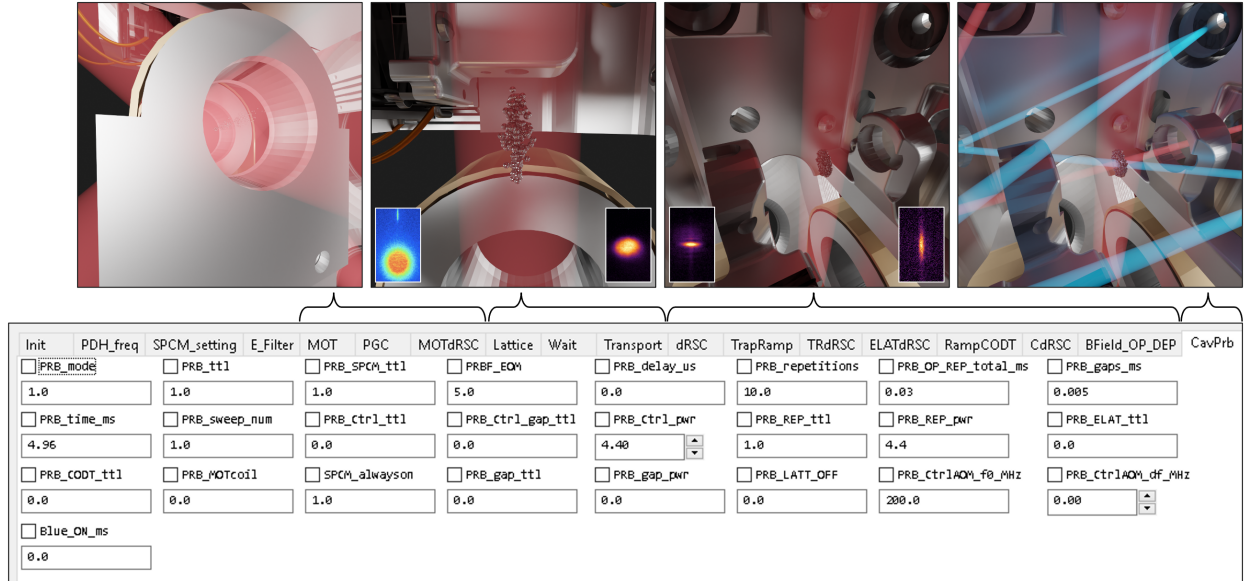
Init | PDH_freq | SPCM_setting | E_Filter | MOT | PGC | MOTdRSC | Lattice | Wait | Transport | dRSC | TrapRamp | TRdRSC | ELATdRSC | RampCODT | CdRSC | BField_OP_DEP | CavPrb

PRB_mode
1.0
PRB_ttl
1.0
PRB_SPCM_ttl
1.0
PRBF_EOM
5.0
PRB_delay_us
0.0
PRB_repetitions
10.0
PRB_OP_REP_total_ms
0.03
PRB_gaps_ms
0.005

PRB_time_ms
4.96
PRB_sweep_num
1.0
PRB_Ctrl_ttl
0.0
PRB_Ctrl_gap_ttl
0.0
PRB_Ctrl_pwr
4.40
PRB_REP_ttl
1.0
PRB_REP_pwr
4.4
PRB_ELAT_ttl
0.0

PRB_CODT_ttl
0.0
PRB_MOTcoil
0.0
SPCM_alwayson
1.0
PRB_gap_ttl
0.0
PRB_gap_pwr
0.0
PRB_LATT_OFF
0.0
PRB_CtrlAOM_f0_MHz
200.0
PRB_CtrlAOM_df_MHz
0.00

Blue_ON_ms
0.0